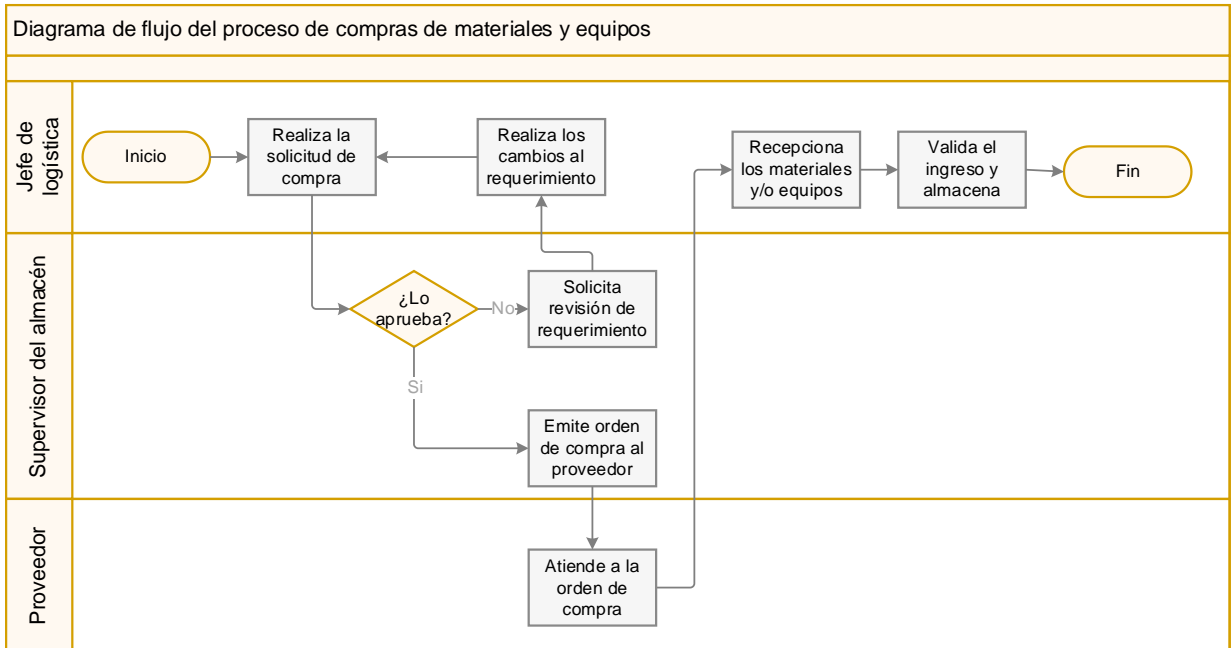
Diagrama de flujo del proceso de compras de materiales y equipos

Jefe de logística

Inicio

Realiza la solicitud de compra

Realiza los cambios al requerimiento

Recepciona los materiales y/o equipos

Valida el ingreso y almacena

Fin

Supervisor del almacén

¿Lo aprueba?

No

Solicita revisión de requerimiento

Si

Emite orden de compra al proveedor

Proveedor

Atiende a la orden de compra